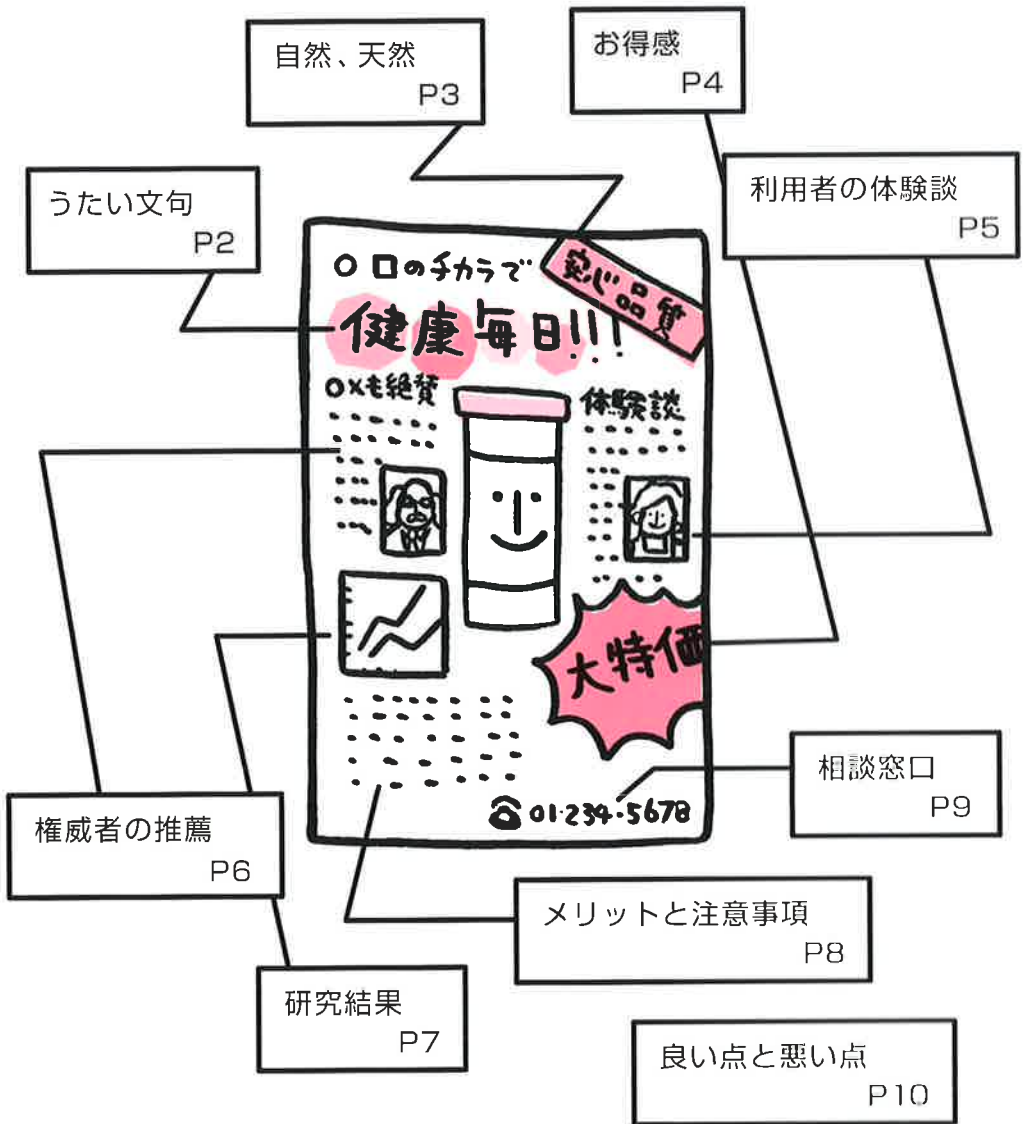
自然、天然
P3

お得感
P4

うたい文句
P2

利用者の体験談
P5

○口のチカラで

安心品質

健康毎日!!!

○×も絶賛

体験談

大特価

相談窓口
P9

☎01-234-5678

権威者の推薦
P6

メリットと注意事項
P8

研究結果
P7

良い点と悪い点
P10